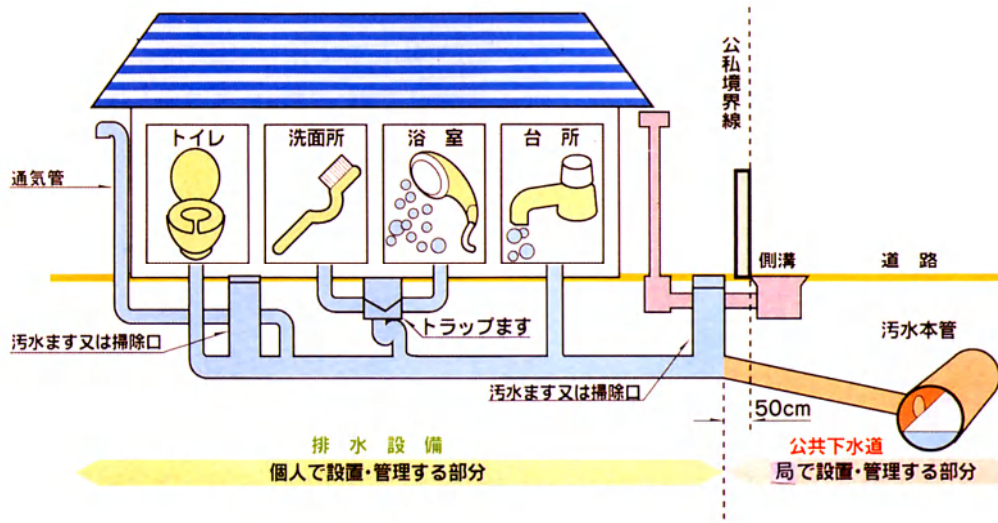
公私境界線

トイレ

洗面所

浴室

台所

通気管

側溝

道路

トラップます

汚水ます又は掃除口

汚水本管

汚水ます又は掃除口

50cm

排水設備

個人で設置・管理する部分

公共下水道

局で設置・管理する部分